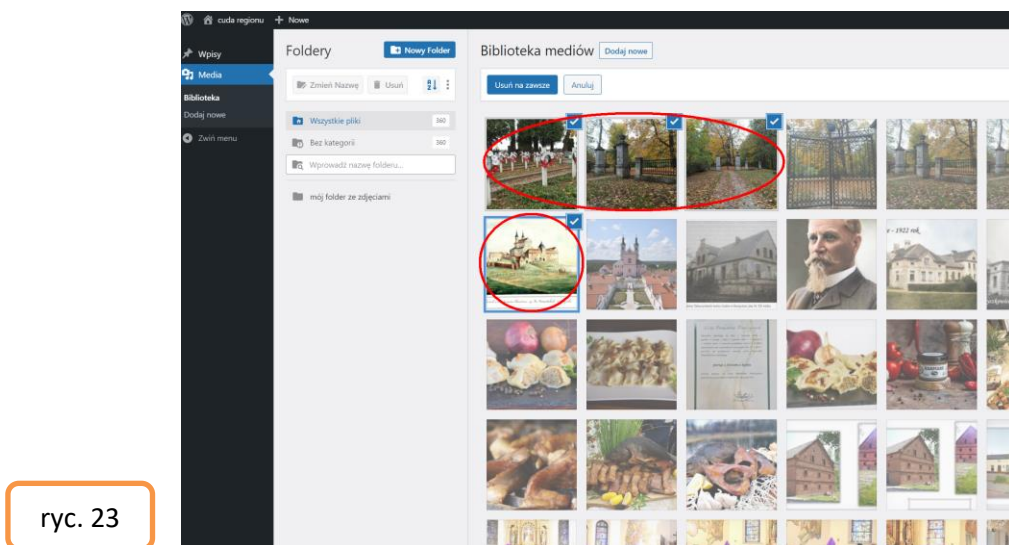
cuda regionu + Nowe

Wpisy
Media
Biblioteka
Dodaj nowe
Zwiń menu

Foldery
Nowy Folder
Zmień Nazwę
Usuń
Wszystkie pliki 360
Bez kategorii 360
Wprowadź nazwę folderu...
mój folder ze zdjęciami

Biblioteka mediów
Dodaj nowe
Usuń na zawsze
Anuluj

- 1922 rok

ryc. 23